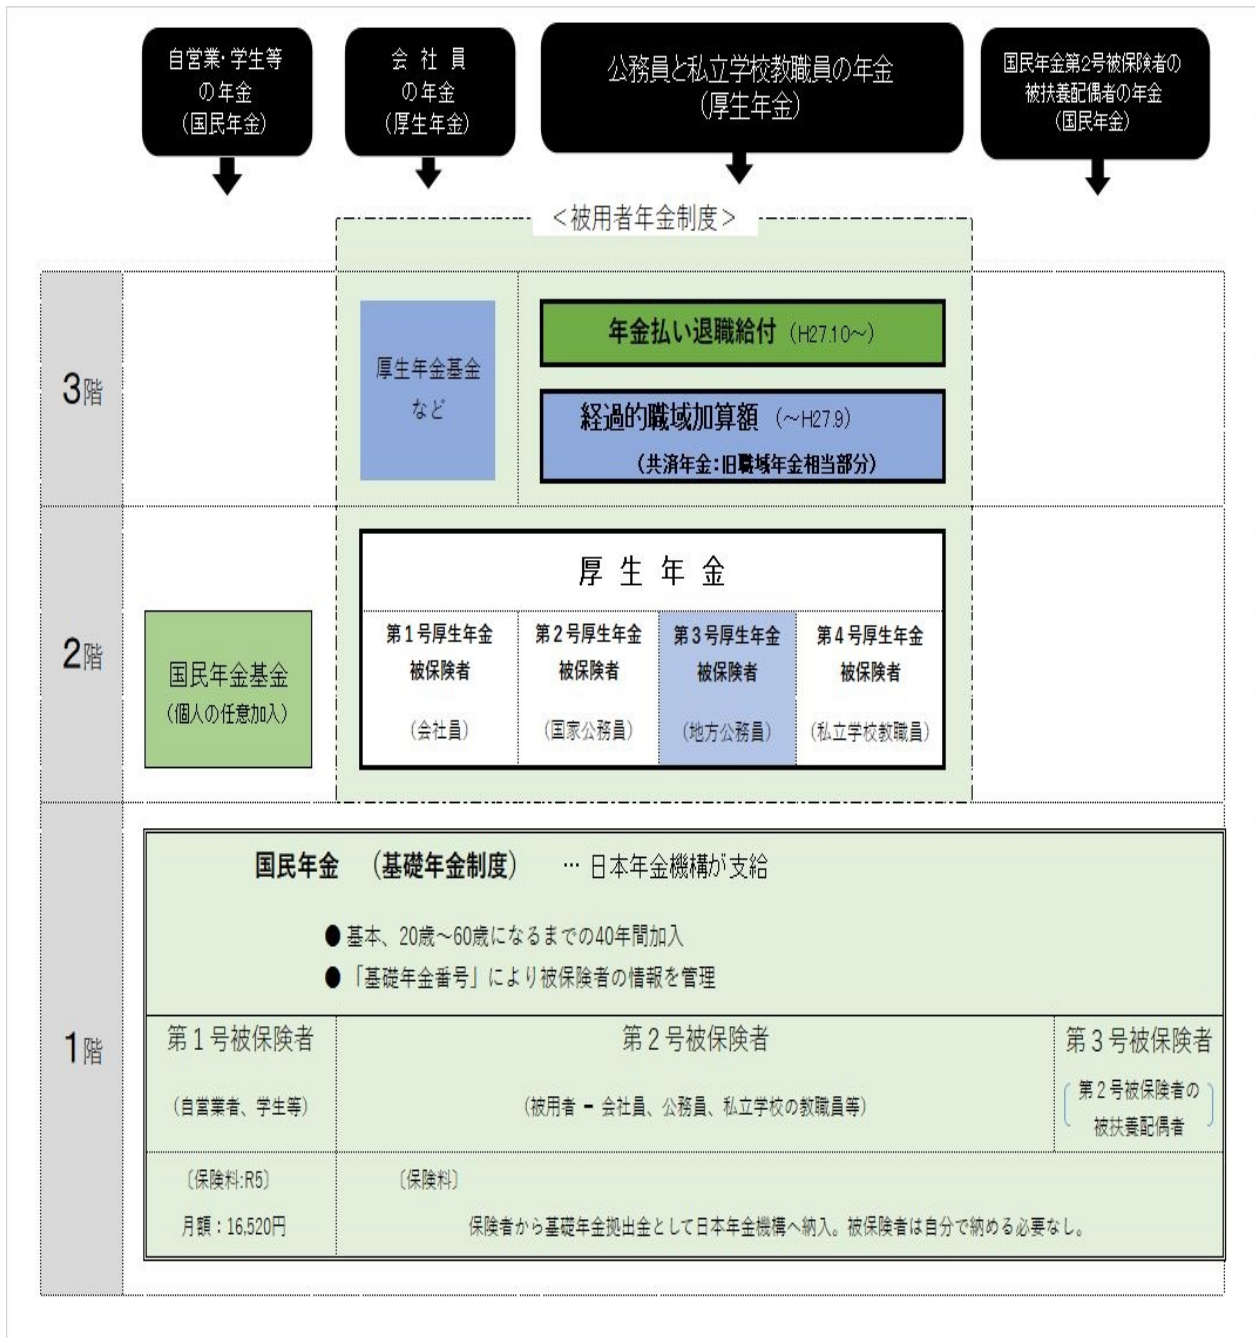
自営業・学生等
の年金
(国民年金)

会社員
の年金
(厚生年金)

公務員と私立学校教職員の年金
(厚生年金)

国民年金第2号被保険者の
被扶養配偶者の年金
(国民年金)

<被用者年金制度>

3階

厚生年金基金
など

年金払い退職給付 (H27.10~)

経過的職域加算額 (~H27.9)
(共済年金:旧職域年金相当部分)

2階

国民年金基金
(個人の任意加入)

厚 生 年 金

| 第1号厚生年金被保険者 | 第2号厚生年金被保険者 | 第3号厚生年金被保険者 | 第4号厚生年金被保険者 |
|---|---|---|---|
| (会社員) | (国家公務員) | (地方公務員) | (私立学校教職員) |

1階

国民年金 (基礎年金制度) … 日本年金機構が支給

● 基本、20歳~60歳になるまでの40年間加入
● 「基礎年金番号」により被保険者の情報を管理

| 第1号被保険者 | 第2号被保険者 | 第3号被保険者 |
|---|---|---|
| (自営業者、学生等) | (被用者 ー 会社員、公務員、私立学校の教職員等) | (第2号被保険者の被扶養配偶者) |
| 〔保険料:R5〕 月額:16,520円 | 〔保険料〕 保険者から基礎年金拠出金として日本年金機構へ納入。被保険者は自分で納める必要なし。 | |